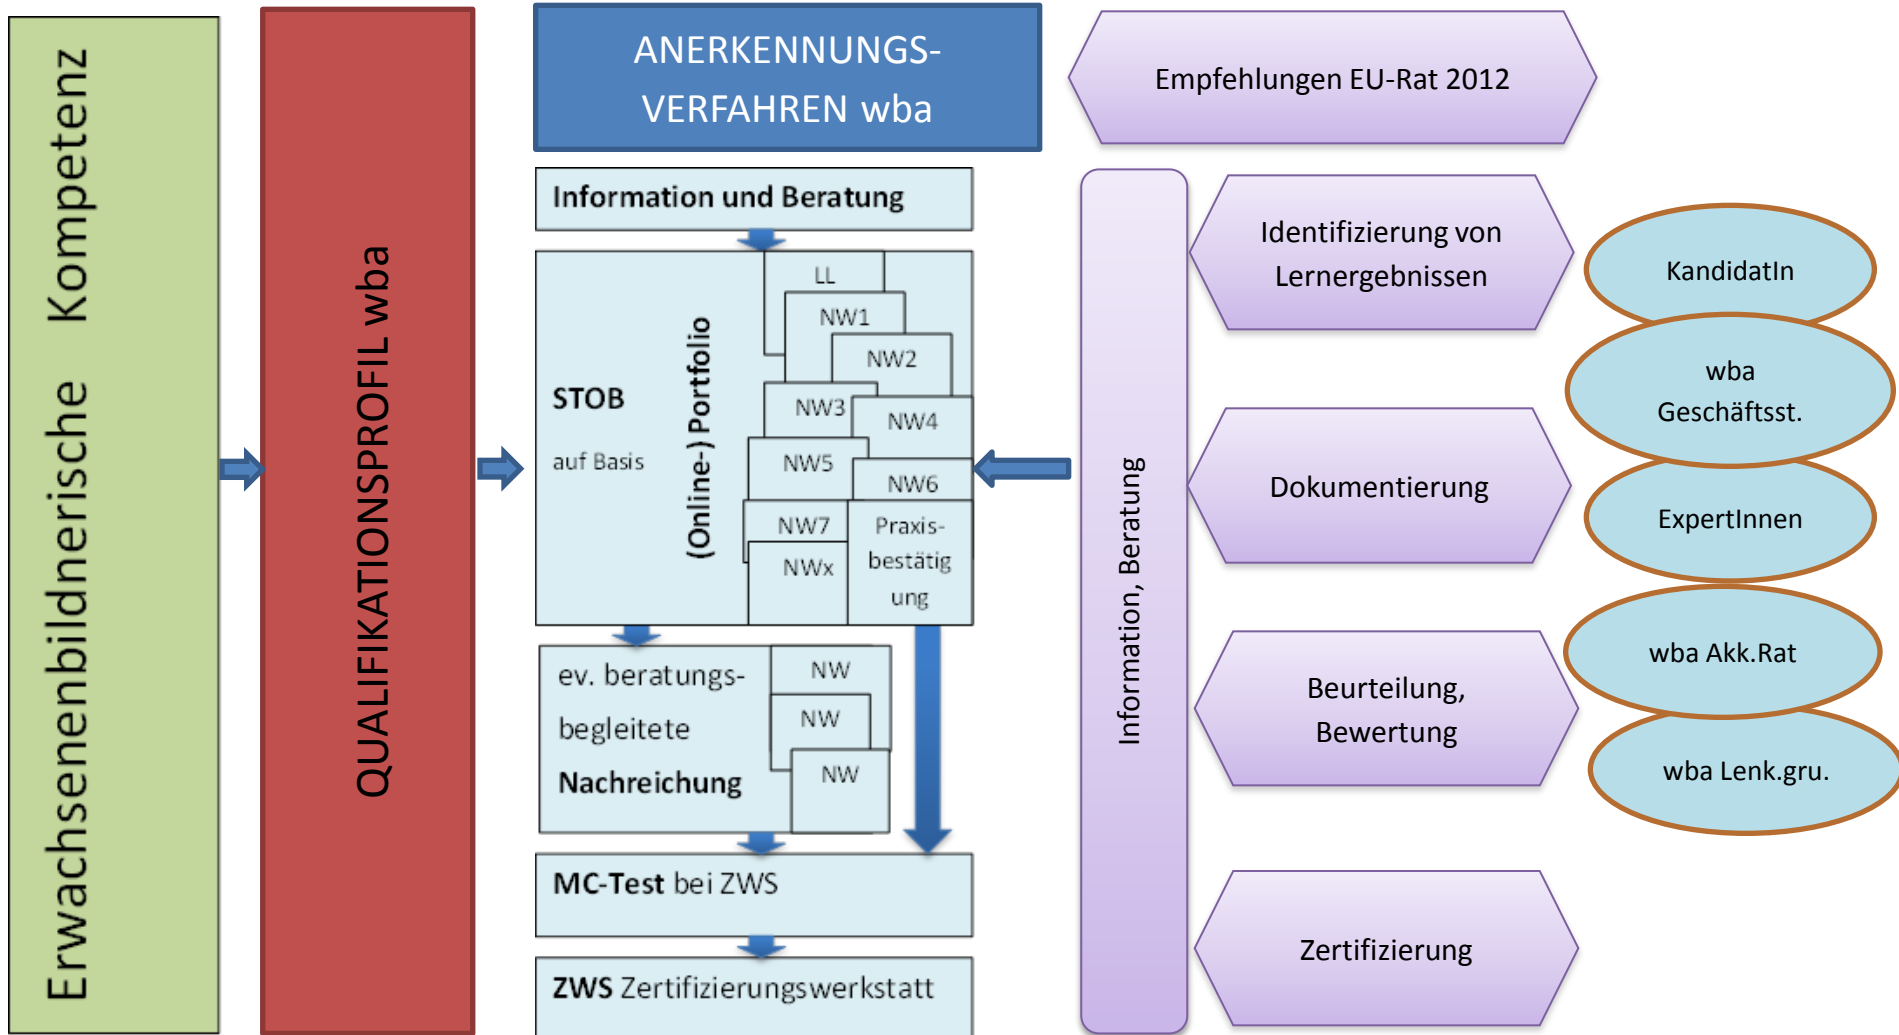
Erwachsenenbildnerische Kompetenz

QUALIFIKATIONSPROFIL wba

ANERKENNUNGS-VERFAHREN wba

Empfehlungen EU-Rat 2012

Information und Beratung

STOB

auf Basis

(Online-) Portfolio

LL

NW1

NW2

NW3

NW4

NW5

NW6

NW7

NWx

Praxis-bestätigung

ev. beratungs-begleitete **Nachreichung**

NW

NW

NW

**MC-Test** bei ZWS

**ZWS** Zertifizierungswerkstatt

Information, Beratung

Identifizierung von Lernergebnissen

Dokumentierung

Beurteilung, Bewertung

Zertifizierung

KandidatIn

wba Geschäftsst.

ExpertInnen

wba Akk.Rat

wba Lenk.gru.